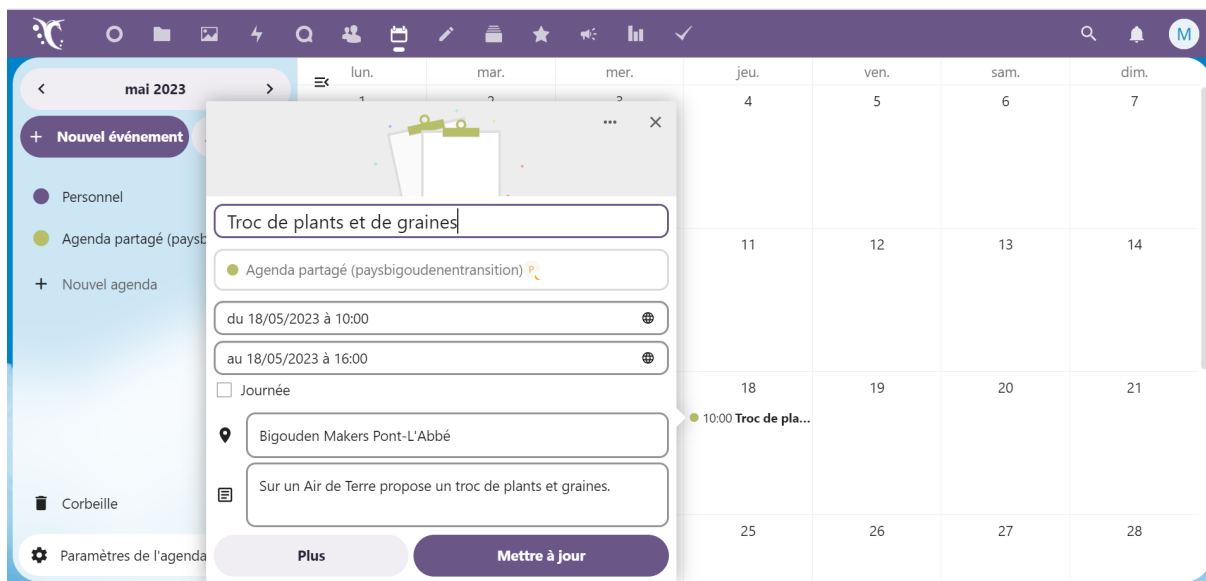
M

mai 2023

+ Nouvel événement

Personnel

Agenda partagé (paysb

+ Nouvel agenda

Corbeille

Paramètres de l'agenda

lun. | mar. | mer. | jeu. | ven. | sam. | dim.

1 2 3 4 5 6 7

11 12 13 14

18 19 20 21

10:00 Troc de pla...

25 26 27 28

Troc de plants et de graines

Agenda partagé (paysbigoudenentransition) P

du 18/05/2023 à 10:00

au 18/05/2023 à 16:00

Journée

Bigouden Makers Pont-L'Abbé

Sur un Air de Terre propose un troc de plants et graines.

Plus

Mettre à jour